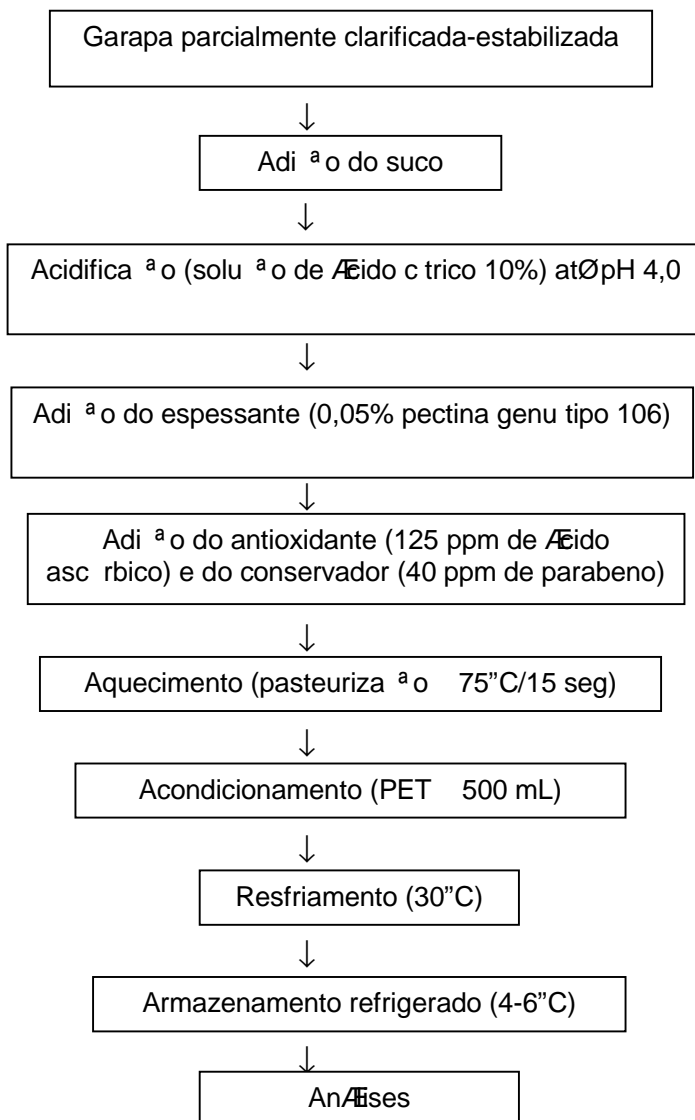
Garapa parcialmente clarificada-estabilizada

↓

Adi ªo do suco

↓

Acidifica ªo (solu ªo de Æcido c trico 10%) atØ pH 4,0

↓

Adi ªo do espessante (0,05% pectina genu tipo 106)

↓

Adi ªo do antioxidante (125 ppm de Æcido asc rbico) e do conservador (40 ppm de parabeno)

↓

Aquecimento (pasteuriza ªo 75"C/15 seg)

↓

Acondicionamento (PET 500 mL)

↓

Resfriamento (30"C)

↓

Armazenamento refrigerado (4-6"C)

↓

AnÆlises